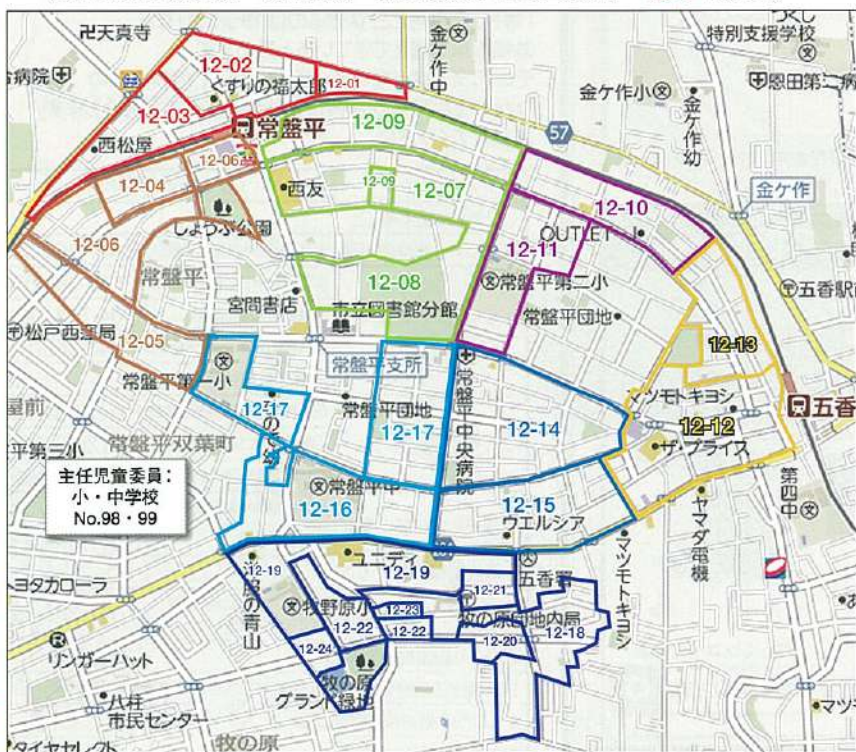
卍天真寺
金ケ作中
特別支援学校
病院
12-02
くすりの福太郎
12-01
金ケ作小
恩田第二病
12-03
常盤平
12-09
57
金ケ作幼
西松屋
12-06
西友
12-09
12-07
金ケ作
12-04
12-10
OUTLET
12-11
しょうぶ公園
12-06
12-08
常盤平第二小
五香駅
常盤平
宮間書店
市立図書館分館
常盤平団地
松戸西警察署
12-05
12-13
常盤平支所
常盤平第一小
マツモトキヨシ
五香
12-17
常盤平団地
常盤平中央病院
12-17
12-14
常盤平双葉町
12-12
ザ・プライス
平第三小
のぞみ
主任児童委員：
小・中学校
No.98・99
常盤平中
12-15
第四中
12-16
ウエルシア
ヤマダ電機
ユニディ
12-19
五香駅
トヨタカローラ
12-19
牧野原小
12-21
12-23
牧の原団地内局
12-18
12-22
12-22
12-20
リンガーハット
12-24
牧の原グランド緑地
八柱市民センター
マツモトキヨシ
牧の原
タイヤセレクト